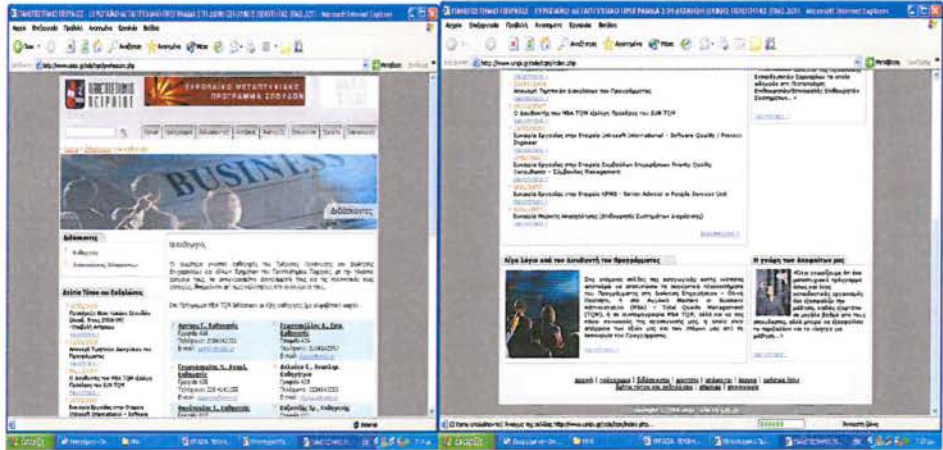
ΠΑΝΕΠΙΣΤΗΜΙΟ ΠΕΙΡΑΙΩΣ - ΕΥΡΩΠΑΪΚΟ ΜΕΤΑΠΤΥΧΙΑΚΟ ΠΡΟΓΡΑΜΜΑ ΣΠΟΥΔΩΝ - Microsoft Internet Explorer

Αρχείο Επεξεργασία Προβολή Αγαπημένα Εργαλεία Βοήθεια

Πίσω Αναζήτηση Αγαπημένα

Διεύθυνση http://www.unipi.gr/mba/professors.php

Μετάβαση

ΠΑΝΕΠΙΣΤΗΜΙΟ ΠΕΙΡΑΙΩΣ

ΕΥΡΩΠΑΪΚΟ ΜΕΤΑΠΤΥΧΙΑΚΟ ΠΡΟΓΡΑΜΜΑ ΣΠΟΥΔΩΝ

BUSINESS

Διδάσκοντες

Διδάσκοντες

Καθηγητές

Επισκέπτες Ομιλητές

Δελτία Τύπου και Εκδηλώσεις

Ανακοινώσεις

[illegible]

Καθηγητές

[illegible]

Διεθνές Δίκτυο

Επικοινωνία

Εγγραφή

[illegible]

Ανακοίνωση Τμήματος διοίκησης του Προγράμματος

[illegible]

Ο Διευθυντής του MBA TQM εξελέγη Πρόεδρος του EUR TQM

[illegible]

Εκπαιδευτικό πρόγραμμα σε στελέχη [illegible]

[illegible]

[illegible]

ΠΑΝΕΠΙΣΤΗΜΙΟ ΠΕΙΡΑΙΩΣ - ΕΥΡΩΠΑΪΚΟ ΜΕΤΑΠΤΥΧΙΑΚΟ ΠΡΟΓΡΑΜΜΑ - Microsoft Internet Explorer

Αρχείο Επεξεργασία Προβολή Αγαπημένα Εργαλεία Βοήθεια

Διεύθυνση http://www.unipi.gr/mba/index.php

Ανακοίνωση Τμήματος διοίκησης του Προγράμματος

Ο Διευθυντής του MBA TQM εξελέγη Πρόεδρος του EUR TQM

Ευκαιρία Εργασίας στην Εταιρεία Intrasoft International - Software Quality / Process Engineer

Ευκαιρία Εργασίας στην Εταιρεία Συμβούλων Επιχειρήσεων Priority Quality Consultants - Σύμβουλος Management

Ευκαιρία Εργασίας στην Εταιρεία NPMS - Senior Advisor in People Services Unit

Ευκαιρία Μερικής Απασχόλησης (Επιθεωρητές Συστημάτων Διαχείρισης)

Λίγα Λόγια από τον Διευθυντή του Προγράμματος

Η γνώμη των Αποφοίτων μας

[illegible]

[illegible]

Ολοκληρώθηκε

Internet

Έναρξη